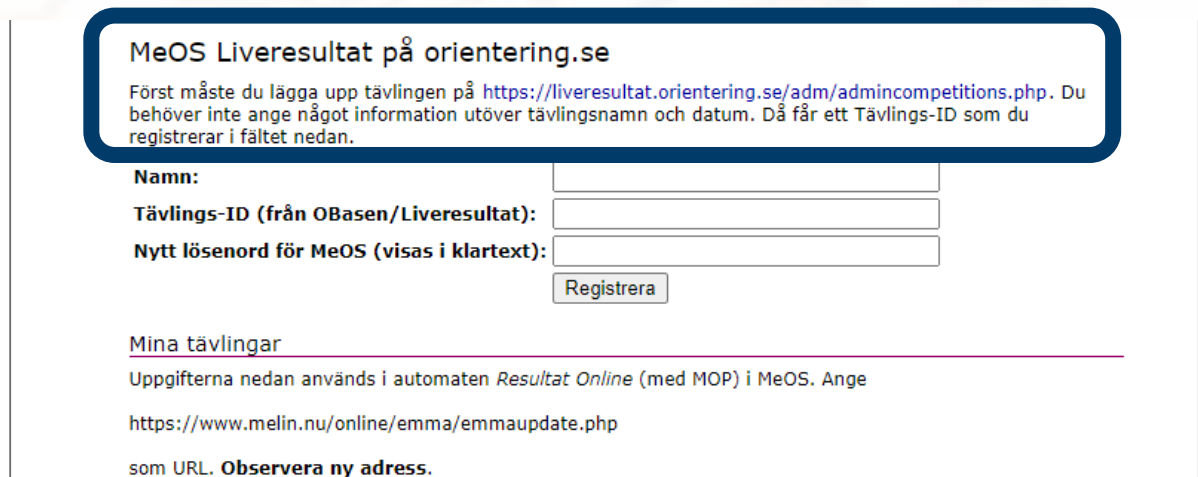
MeOS Liveresultat på orientering.se

Först måste du lägga upp tävlingen på https://liveresultat.orientering.se/adm/admincompetitions.php. Du behöver inte ange något information utöver tävlingsnamn och datum. Då får ett Tävlings-ID som du registrerar i fältet nedan.

Namn:

Tävlings-ID (från OBasen/Liveresultat):

Nytt lösenord för MeOS (visas i klartext):

Registrera

Mina tävlingar

Uppgifterna nedan används i automaten *Resultat Online* (med MOP) i MeOS. Ange

https://www.melin.nu/online/emma/emmaupdate.php

som URL. **Observera ny adress**.